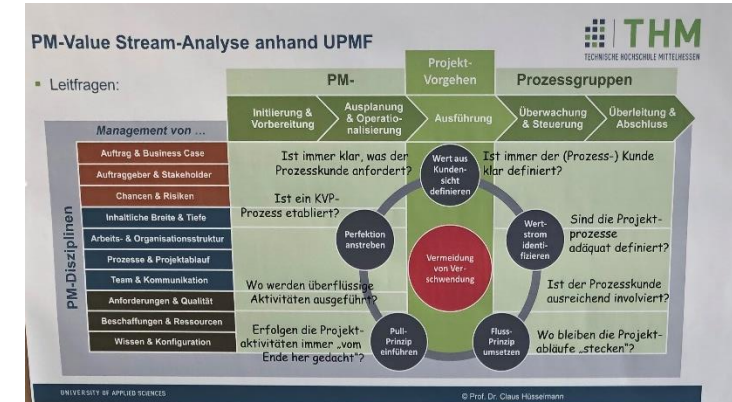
PM-Value Stream-Analyse anhand UPMF

THM
TECHNISCHE HOCHSCHULE MITTELHESSEN

- Leitfragen:

PM-

Projekt-Vorgehen

Prozessgruppen

Initiierung & Vorbereitung

Ausplanung & Operationalisierung

Ausführung

Überwachung & Steuerung

Überleitung & Abschluss

Management von ...

PM-Disziplinen

Auftrag & Business Case

Auftraggeber & Stakeholder

Chancen & Risiken

Inhaltliche Breite & Tiefe

Arbeits- & Organisationsstruktur

Prozesse & Projektablauf

Team & Kommunikation

Anforderungen & Qualität

Beschaffungen & Ressourcen

Wissen & Konfiguration

Ist immer klar, was der Prozesskunde anfordert?

Wert aus Kundensicht definieren

Ist immer der (Prozess-) Kunde klar definiert?

Ist ein KVP-Prozess etabliert?

Perfektion anstreben

Wertstrom identifizieren

Sind die Projektprozesse adäquat definiert?

Vermeidung von Verschwendung

Wo werden überflüssige Aktivitäten ausgeführt?

Ist der Prozesskunde ausreichend involviert?

Erfolgen die Projektaktivitäten immer „vom Ende her gedacht"?

Pull-Prinzip einführen

Fluss-Prinzip umsetzen

Wo bleiben die Projektabläufe „stecken"?

UNIVERSITY OF APPLIED SCIENCES

© Prof. Dr. Claus Hüsselmann